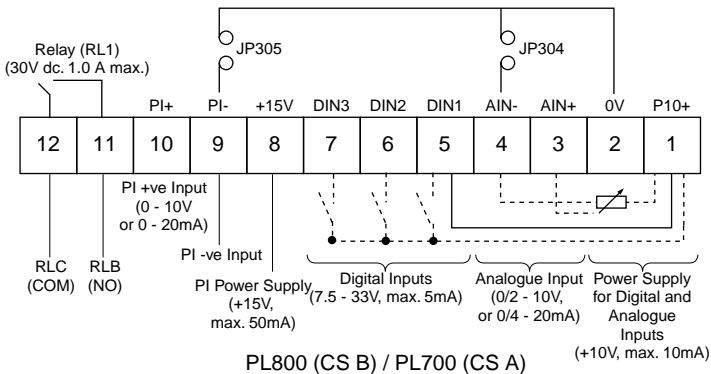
Relay (RL1)
(30V dc. 1.0 A max.)

JP305

JP304

PI+ PI- +15V DIN3 DIN2 DIN1 AIN- AIN+ 0V P10+

12 11 10 9 8 7 6 5 4 3 2 1

PI +ve Input
(0 - 10V
or 0 - 20mA)

PI -ve Input

PI Power Supply
(+15V,
max. 50mA)

RLC
(COM)

RLB
(NO)

Digital Inputs
(7.5 - 33V, max. 5mA)

Analogue Input
(0/2 - 10V,
or 0/4 - 20mA)

Power Supply
for Digital and
Analogue
Inputs
(+10V, max. 10mA)

PL800 (CS B) / PL700 (CS A)